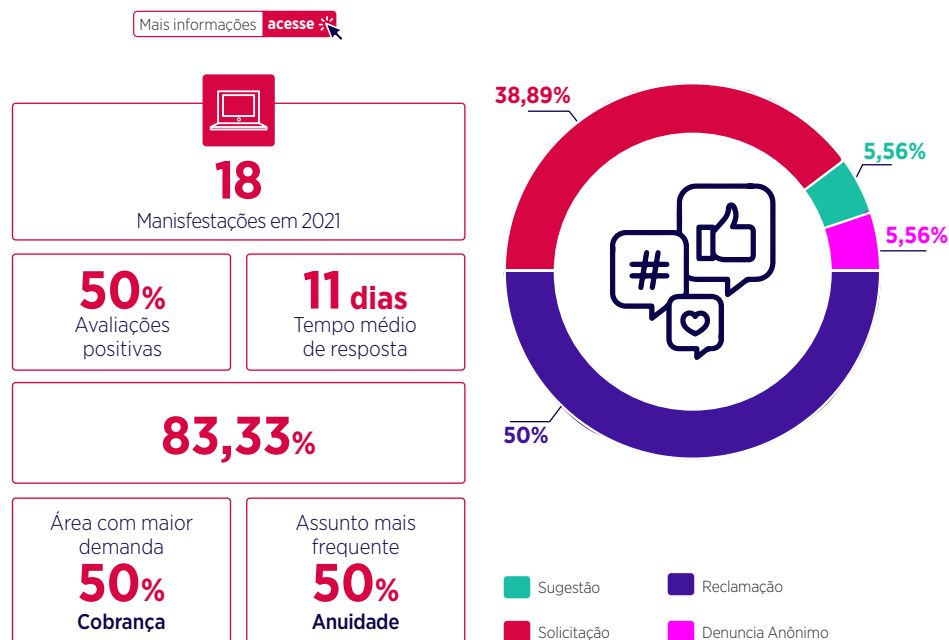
Mais informações acesse

18
Manisfestações em 2021

50%
Avaliações positivas

11 dias
Tempo médio de resposta

83,33%

Área com maior demanda
50%
Cobrança

Assunto mais frequente
50%
Anuidade

38,89%
5,56%
5,56%
50%

#

Sugestão
Reclamação
Solicitação
Denuncia Anônimo